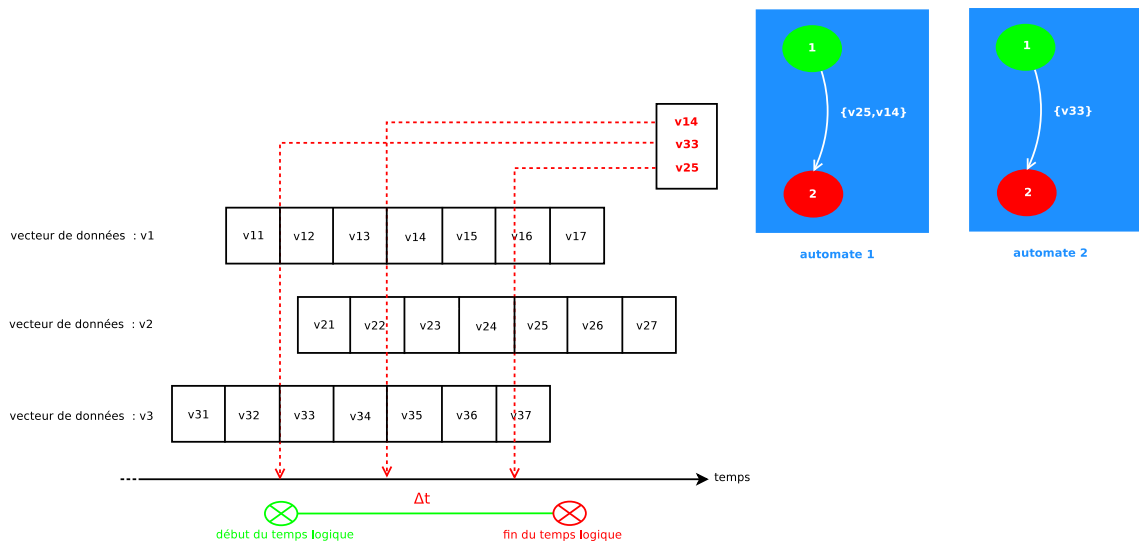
v14
v33
v25

1
{v25,v14}
2
automate 1

1
{v33}
2
automate 2

vecteur de données : v1

| v11 | v12 | v13 | v14 | v15 | v16 | v17 |
|---|---|---|---|---|---|---|

vecteur de données : v2

| v21 | v22 | v23 | v24 | v25 | v26 | v27 |
|---|---|---|---|---|---|---|

vecteur de données : v3

| v31 | v32 | v33 | v34 | v35 | v36 | v37 |
|---|---|---|---|---|---|---|

temps

$\Delta t$

début du temps logique
fin du temps logique